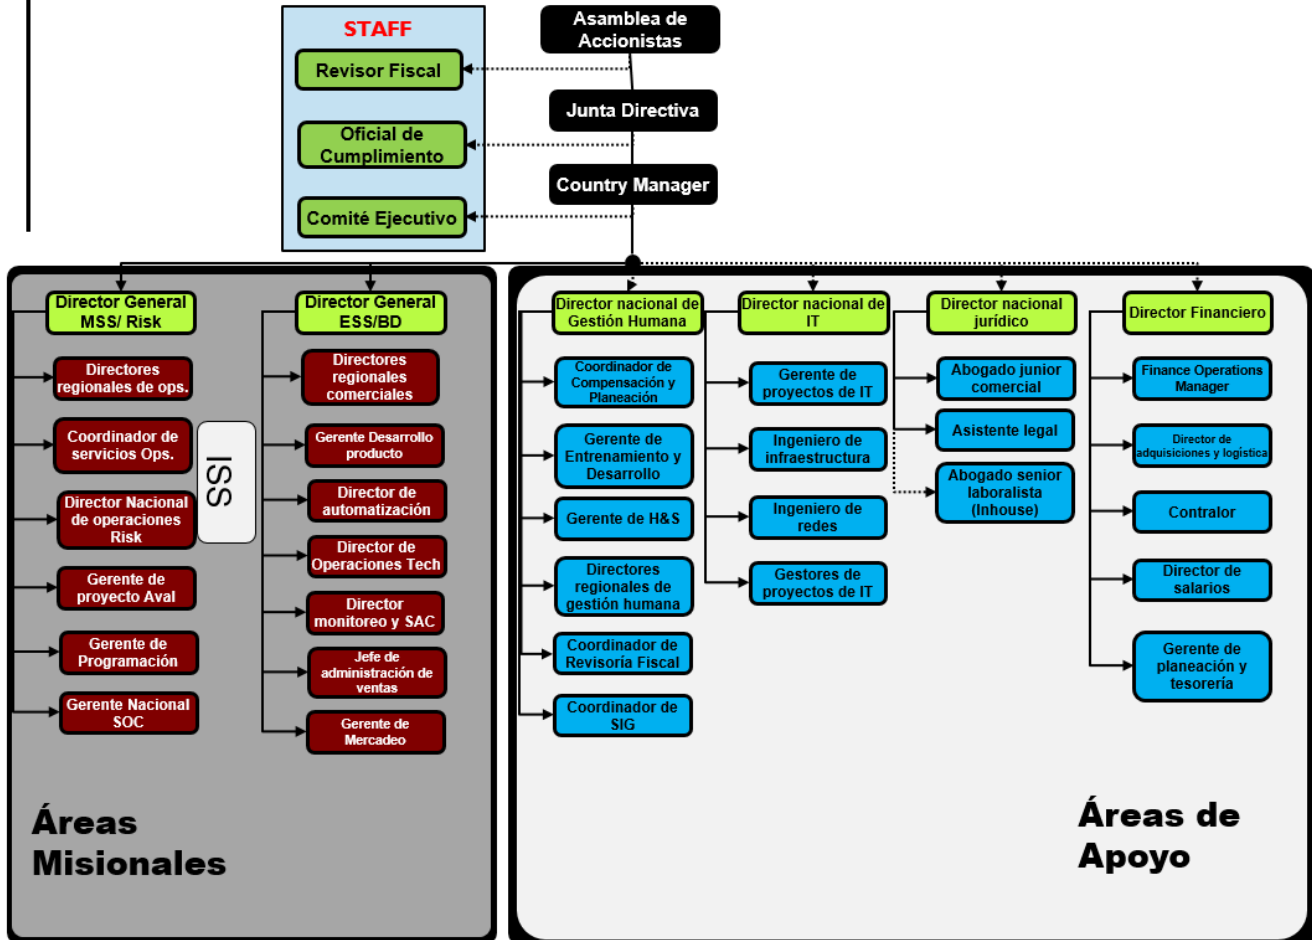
STAFF

Revisor Fiscal

Oficial de Cumplimiento

Comité Ejecutivo

Asamblea de Accionistas

Junta Directiva

Country Manager

Director General MSS/ Risk

Directores regionales de ops.

Coordinador de servicios Ops.

Director Nacional de operaciones Risk

Gerente de proyecto Aval

Gerente de Programación

Gerente Nacional SOC

ISS

Director General ESS/BD

Directores regionales comerciales

Gerente Desarrollo producto

Director de automatización

Director de Operaciones Tech

Director monitoreo y SAC

Jefe de administración de ventas

Gerente de Mercadeo

Áreas Misionales

Director nacional de Gestión Humana

Coordinador de Compensación y Planeación

Gerente de Entrenamiento y Desarrollo

Gerente de H&S

Directores regionales de gestión humana

Coordinador de Revisoría Fiscal

Coordinador de SIG

Director nacional de IT

Gerente de proyectos de IT

Ingeniero de infraestructura

Ingeniero de redes

Gestores de proyectos de IT

Director nacional jurídico

Abogado junior comercial

Asistente legal

Abogado senior laboralista (Inhouse)

Director Financiero

Finance Operations Manager

Director de adquisiciones y logística

Contralor

Director de salarios

Gerente de planeación y tesorería

Áreas de Apoyo